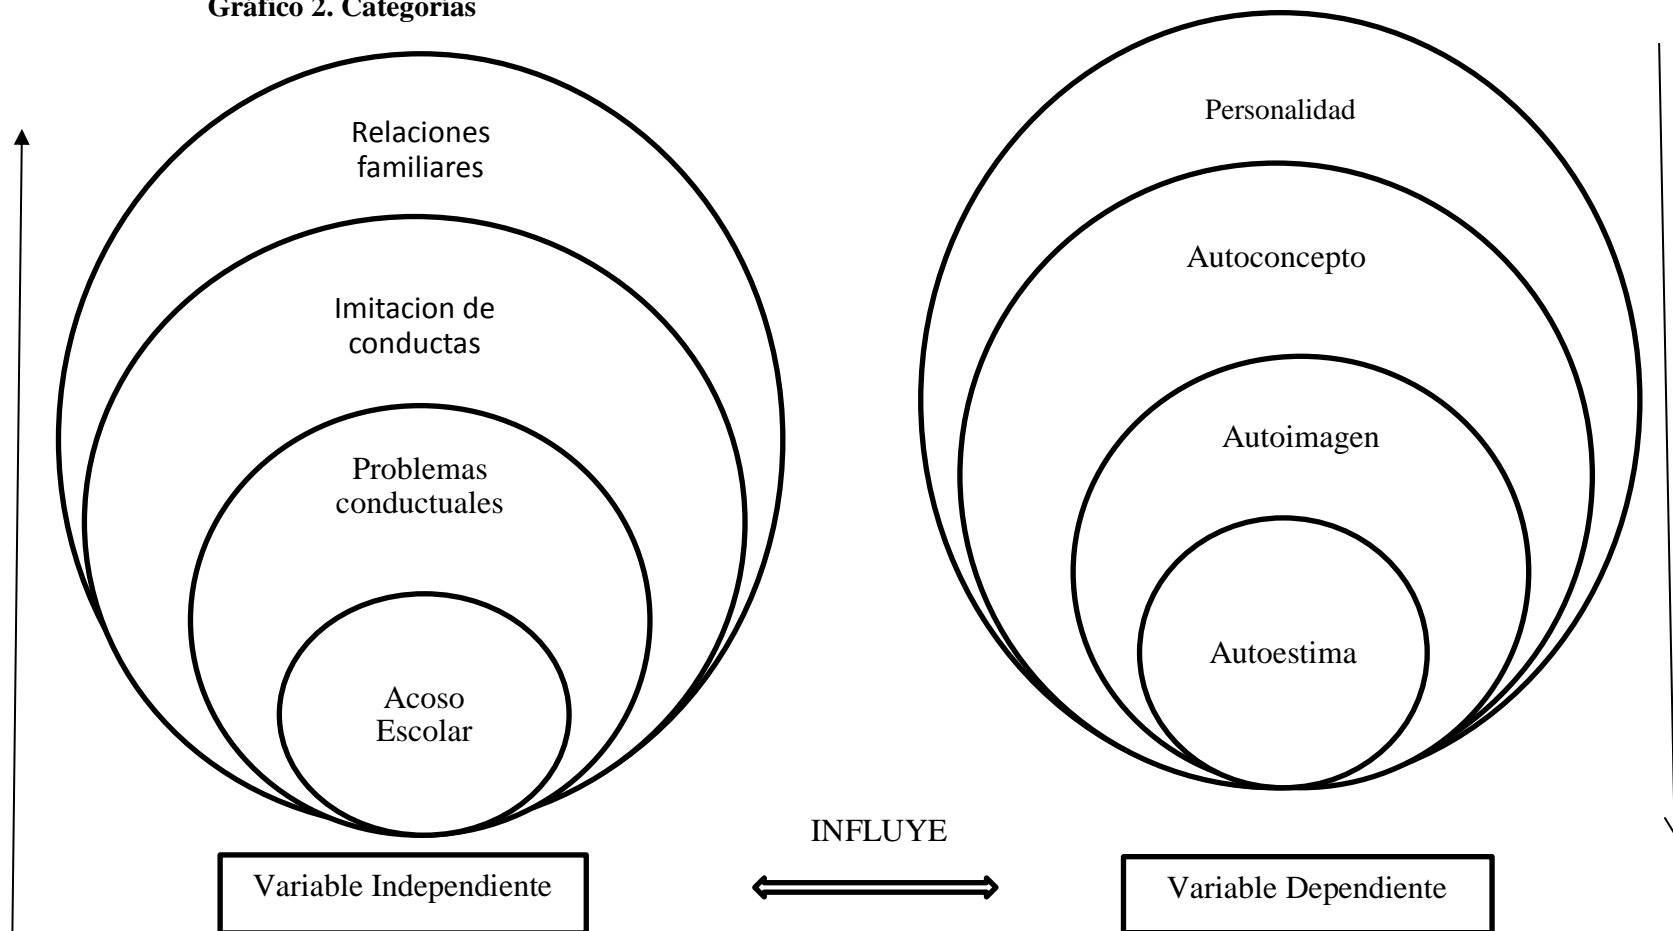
Gráfico 2. Categorías

Relaciones familiares

Imitacion de conductas

Problemas conductuales

Acoso Escolar

Personalidad

Autoconcepto

Autoimagen

Autoestima

INFLUYE

Variable Independiente

Variable Dependiente